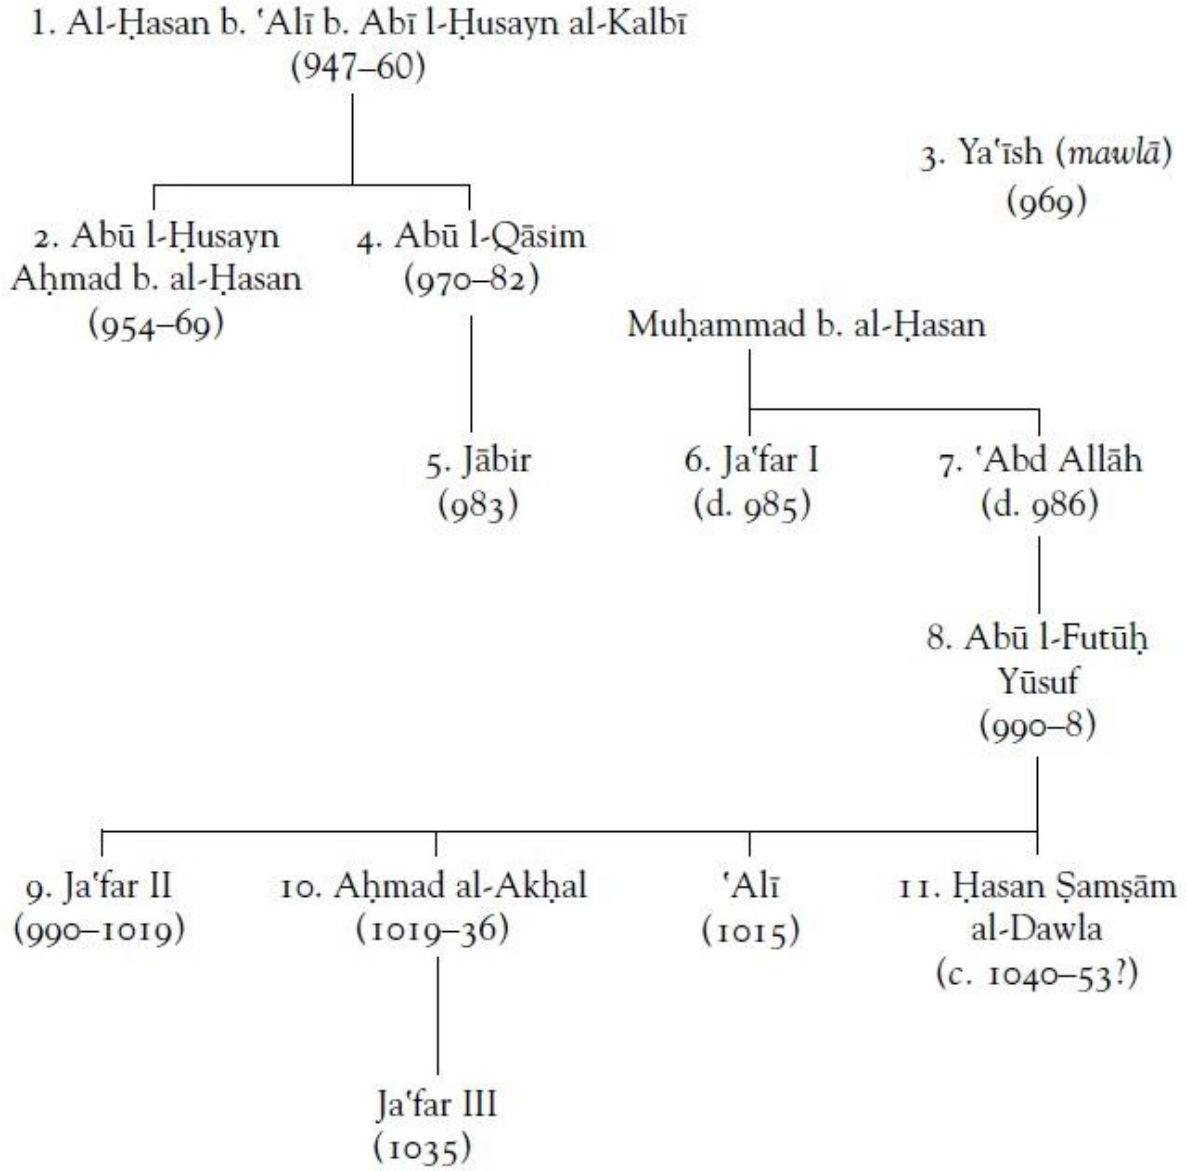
1. Al-Ḥasan b. ʿAlī b. Abī l-Ḥusayn al-Kalbī (947–60)

3. Yaʿīsh (*mawlā*) (969)

2. Abū l-Ḥusayn Aḥmad b. al-Ḥasan (954–69)

4. Abū l-Qāsim (970–82)

Muḥammad b. al-Ḥasan

5. Jābir (983)

6. Jaʿfar I (d. 985)

7. ʿAbd Allāh (d. 986)

8. Abū l-Futūḥ Yūsuf (990–8)

9. Jaʿfar II (990–1019)

10. Aḥmad al-Akḥal (1019–36)

ʿAlī (1015)

11. Ḥasan Ṣamṣām al-Dawla (*c.* 1040–53?)

Jaʿfar III (1035)